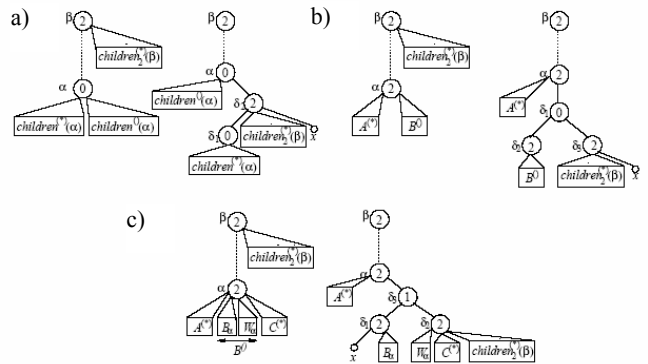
a)

β 2

$children_2^{(*)}(\beta)$

α 0

$children^{(*)}(\alpha)$ $children^{0}(\alpha)$

β 2

α 0

$children^{0}(\alpha)$

$\delta_1$ 2

$\delta_2$ 0

$children_2^{(*)}(\beta)$

x

$children^{(*)}(\alpha)$

b)

β 2

$children_2^{(*)}(\beta)$

α 2

$A^{(*)}$ $B^{0}$

β 2

α 2

$A^{(*)}$

$\delta_1$ 0

$\delta_2$ 2

$\delta_3$ 2

$B^{0}$

$children_2^{(*)}(\beta)$

x

c)

β 2

$children_2^{(*)}(\beta)$

α 2

$A^{(*)}$ $B_\alpha$ $W_\alpha$ $C^{(*)}$

$B^{0}$

β 2

α 2

$A^{(*)}$

$\delta_1$ 1

$\delta_2$ 2

$\delta_3$ 2

x

$B_\alpha$

$W_\alpha$ $C^{(*)}$ $children_2^{(*)}(\beta)$